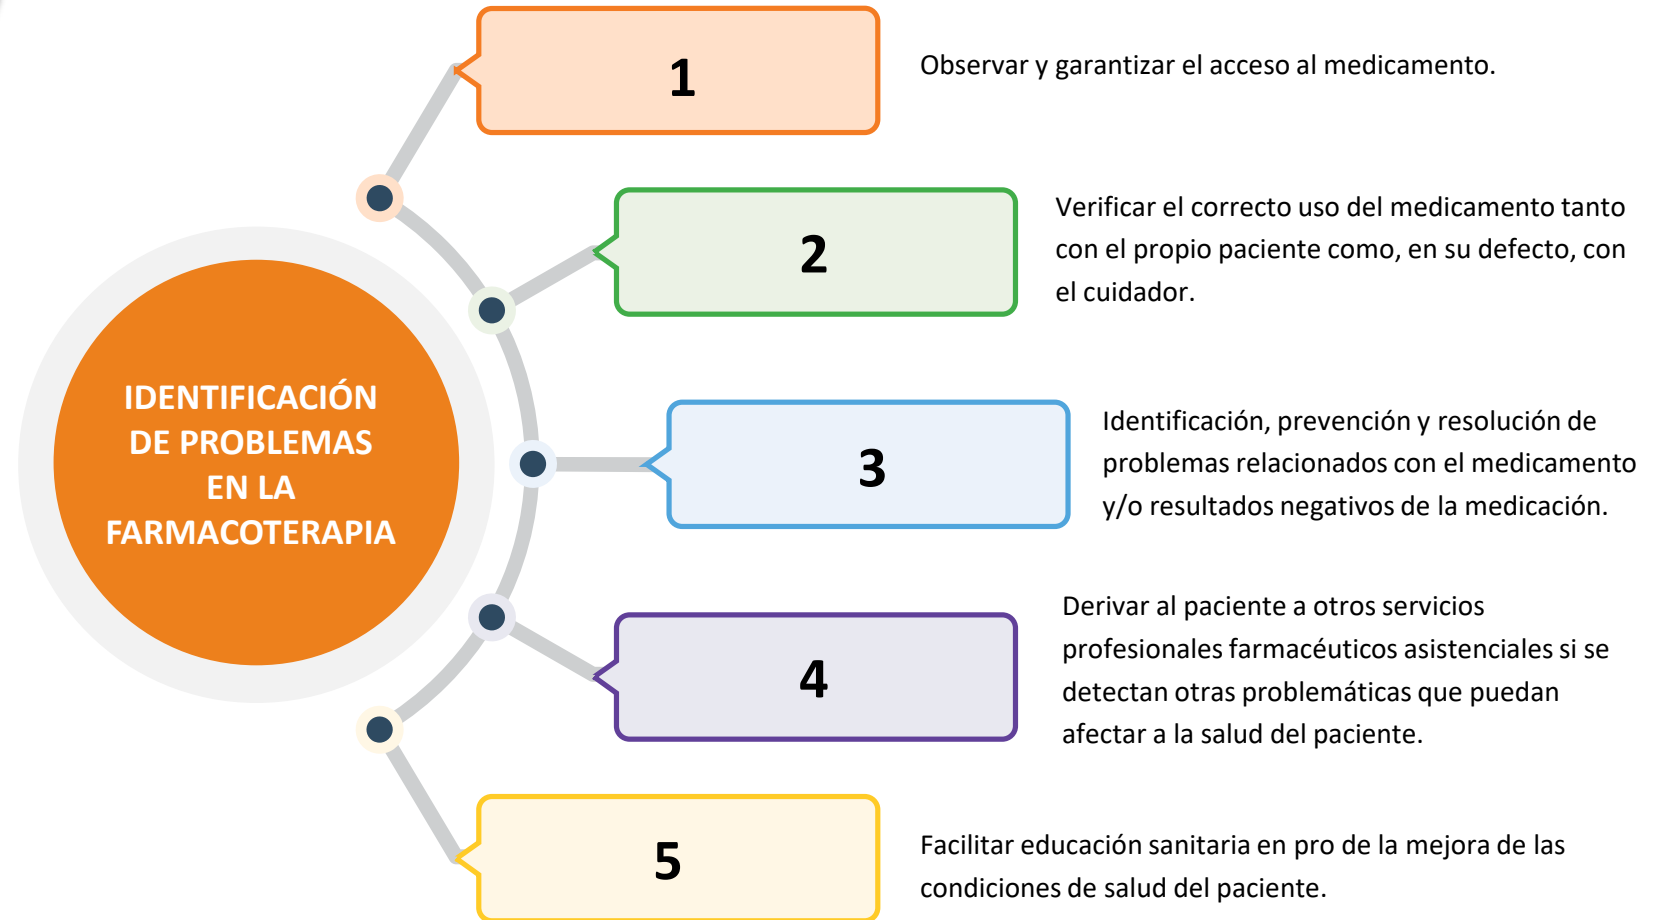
IDENTIFICACIÓN DE PROBLEMAS EN LA FARMACOTERAPIA

1

Observar y garantizar el acceso al medicamento.

2

Verificar el correcto uso del medicamento tanto con el propio paciente como, en su defecto, con el cuidador.

3

Identificación, prevención y resolución de problemas relacionados con el medicamento y/o resultados negativos de la medicación.

4

Derivar al paciente a otros servicios profesionales farmacéuticos asistenciales si se detectan otras problemáticas que puedan afectar a la salud del paciente.

5

Facilitar educación sanitaria en pro de la mejora de las condiciones de salud del paciente.